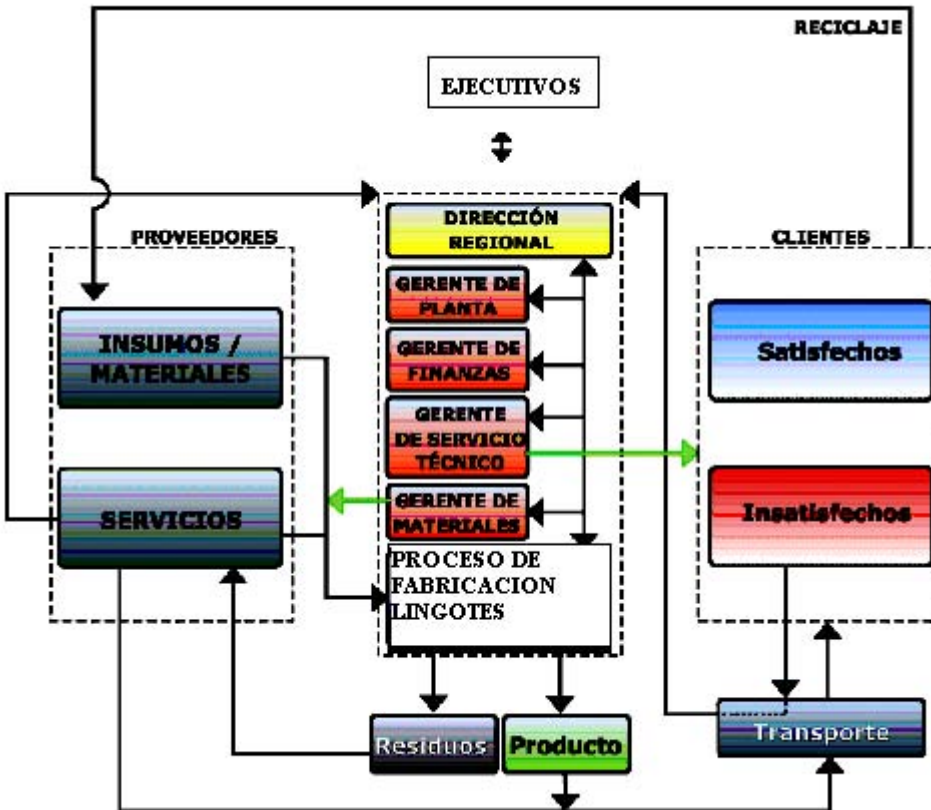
RECICLAJE

EJECUTIVOS

PROVEEDORES

DIRECCIÓN REGIONAL

CLIENTES

GERENTE DE PLANTA

INSUMOS / MATERIALES

GERENTE DE FINANZAS

Satisfechos

GERENTE DE SERVICIO TÉCNICO

SERVICIOS

GERENTE DE MATERIALES

Insatisfechos

PROCESO DE FABRICACION LINGOTES

Residuos

Producto

Transporte